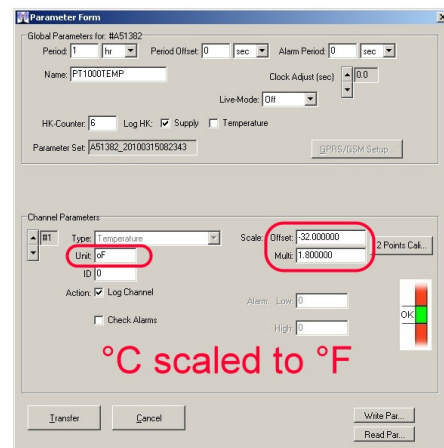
Parameter Form

Global Parameters for: #A51382

Period [1] [hr] Period Offset [0] [sec] Alarm Period [0] [sec]

Name [PT1000TEMP] Clock Adjust (sec) [0]

Live Mode [Off]

HK Counter [5] Log HK Supply Temperature

Parameter Set [A51382_20100315082245] GPRS/GSM Setup...

Channel Parameters

1 Type [Temperature] Scale Offset [32.000000] 2 Points Cal...

Unit [oF] Mult [1.800000]

oF

Action: Log Channel

Alarm Low [0]

Check Alarms OK

High [0]

°C scaled to °F

Transfer Cancel Write Par...

Read Par...